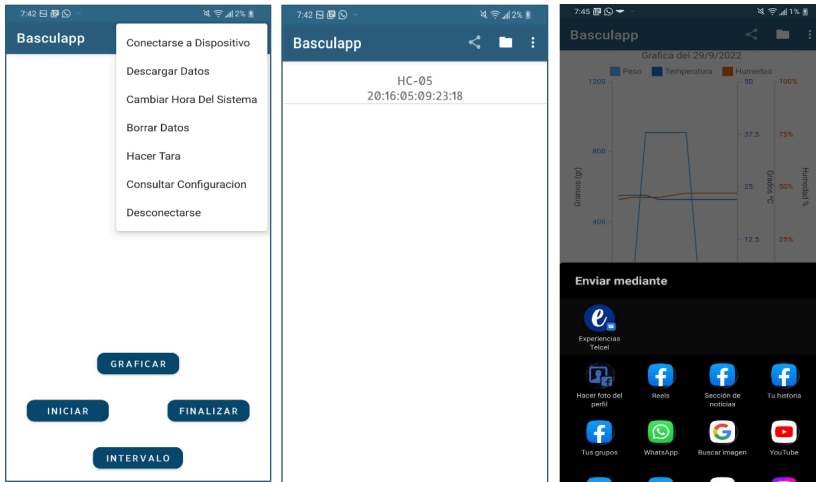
7:42 2%

Basculapp

Conectarse a Dispositivo

Descargar Datos

Cambiar Hora Del Sistema

Borrar Datos

Hacer Tara

Consultar Configuracion

Desconectarse

GRAFICAR

INICIAR

FINALIZAR

INTERVALO

7:42 2%

Basculapp

HC-05
20:16:05:09:23:18

7:45 1%

Basculapp

Grafica del 29/9/2022

Peso Temperatura Humedad

1200 50 100%

800 37.5 75%

Gramos (gr) Grados °C Humedad %

25 50%

400 12.5 25%

Enviar mediante

Experiencias Telcel

Hacer foto del perfil

Reels

Sección de noticias

Tu historia

Tus grupos

WhatsApp

Buscar imagen

YouTube